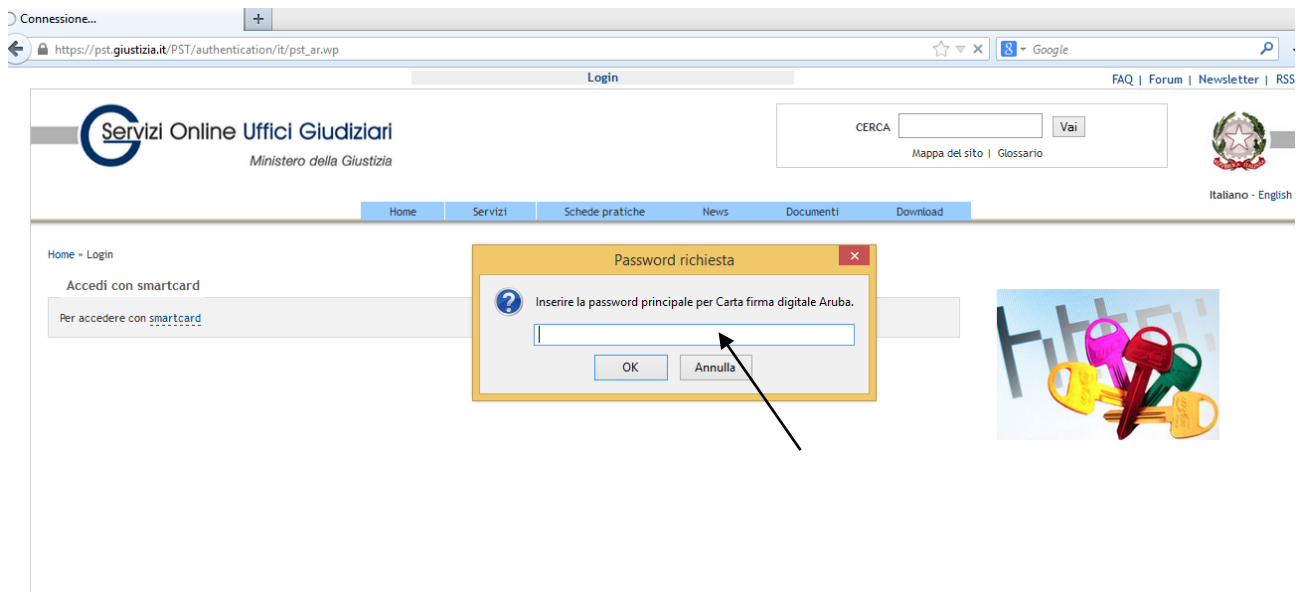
Connessione...

https://pst.giustizia.it/PST/authentication/it/pst_ar.wp

Google

Login

FAQ | Forum | Newsletter | RSS

Servizi Online Uffici Giudiziari
Ministero della Giustizia

CERCA

Vai

Mappa del sito | Glossario

Italiano - English

Home | Servizi | Schede pratiche | News | Documenti | Download

Home » Login

Accedi con smartcard

Per accedere con smartcard

Password richiesta

Inserire la password principale per Carta firma digitale Aruba.

OK

Annulla